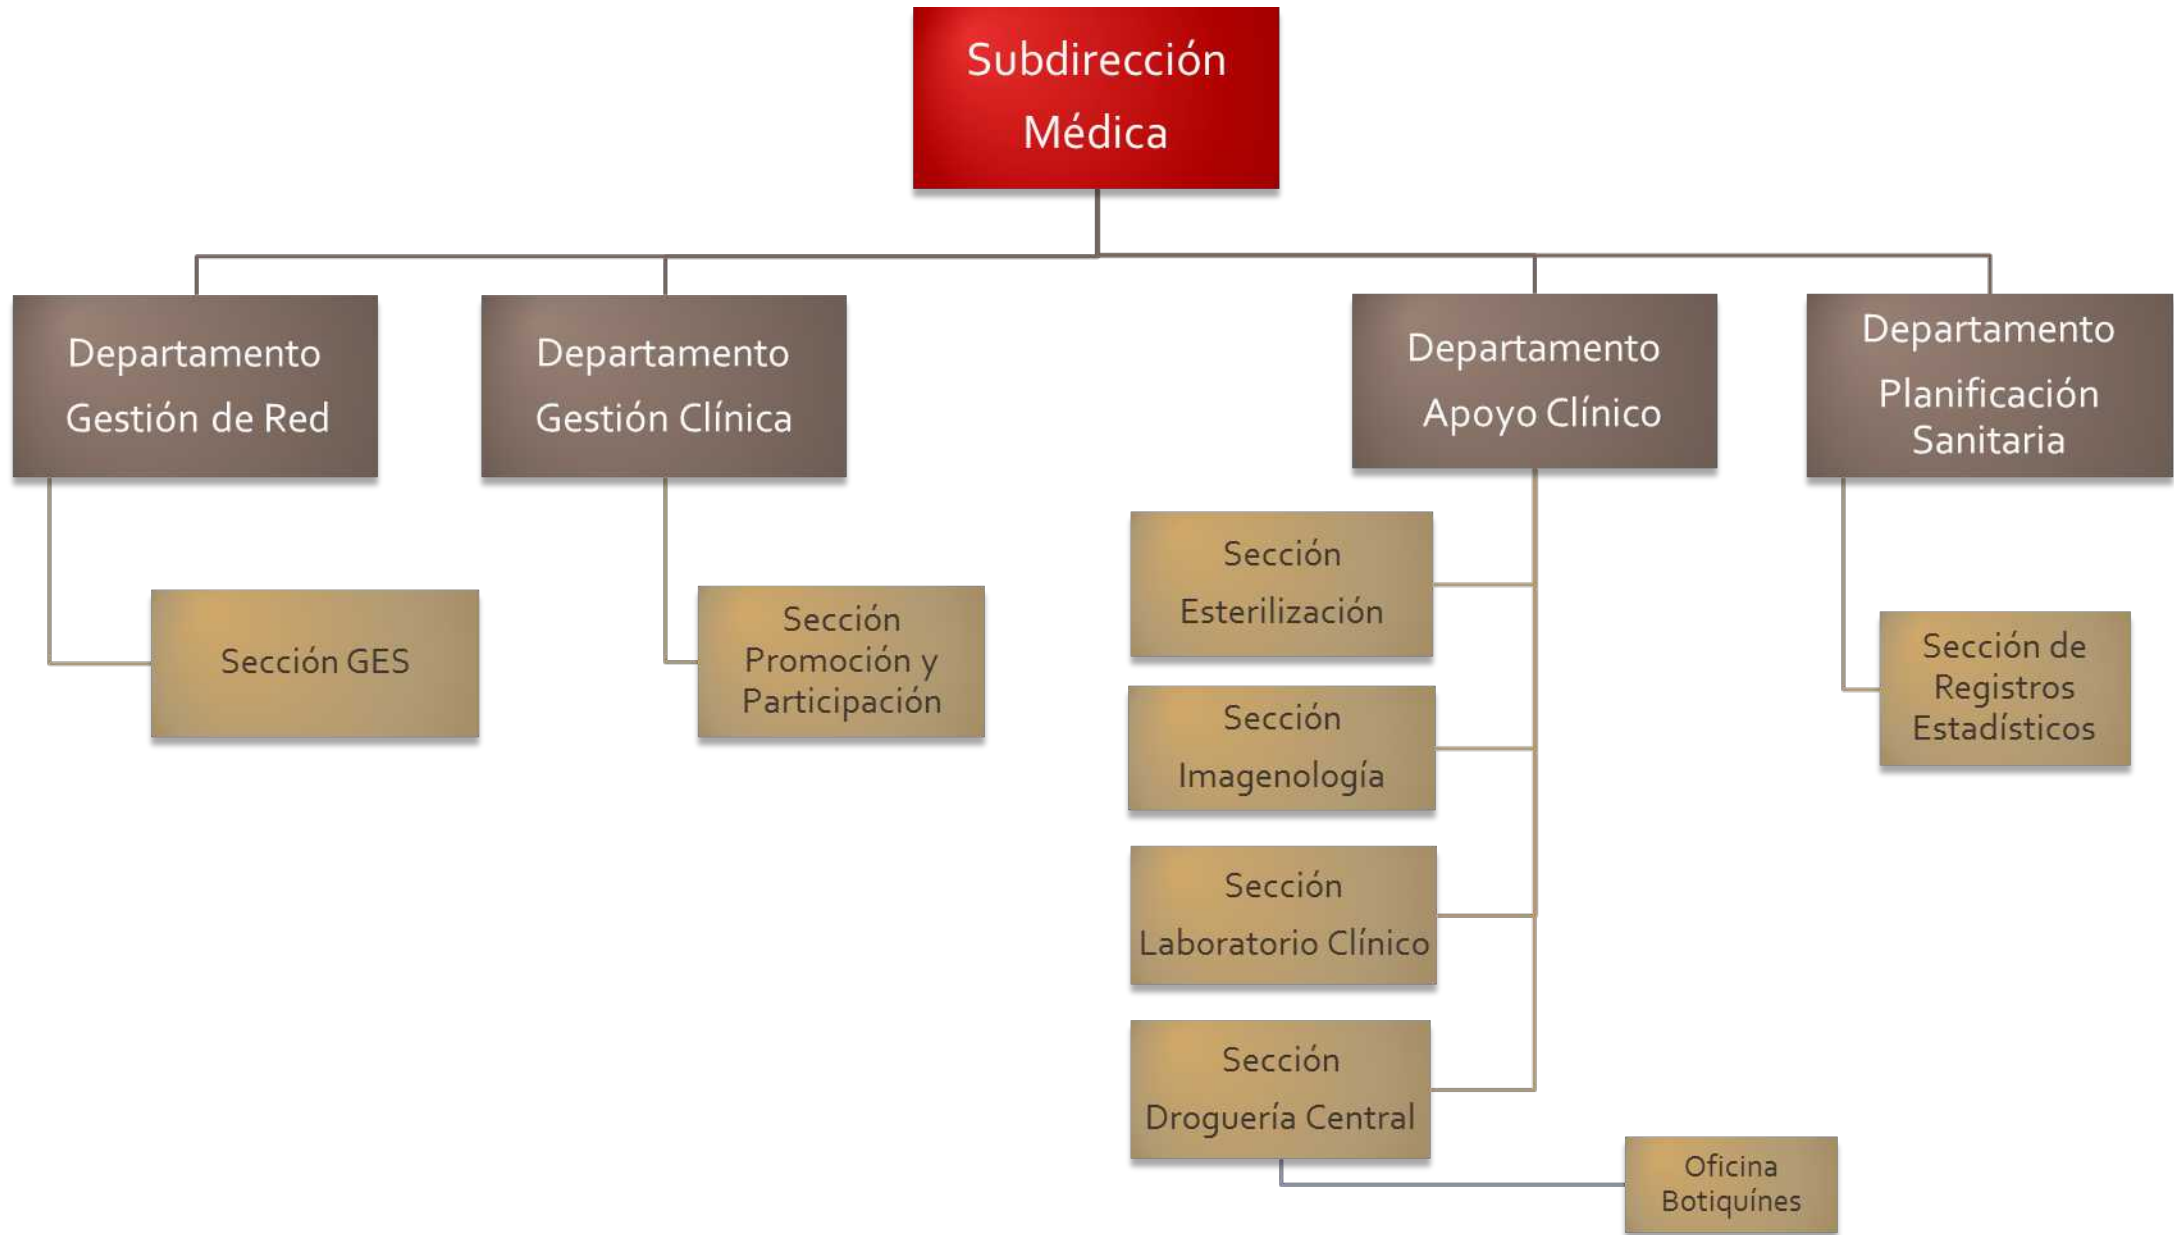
Subdirección Médica

Departamento Gestión de Red

Sección GES

Departamento Gestión Clínica

Sección Promoción y Participación

Departamento Apoyo Clínico

Sección Esterilización

Sección Imagenología

Sección Laboratorio Clínico

Sección Droguería Central

Oficina Botiquínes

Departamento Planificación Sanitaria

Sección de Registros Estadísticos